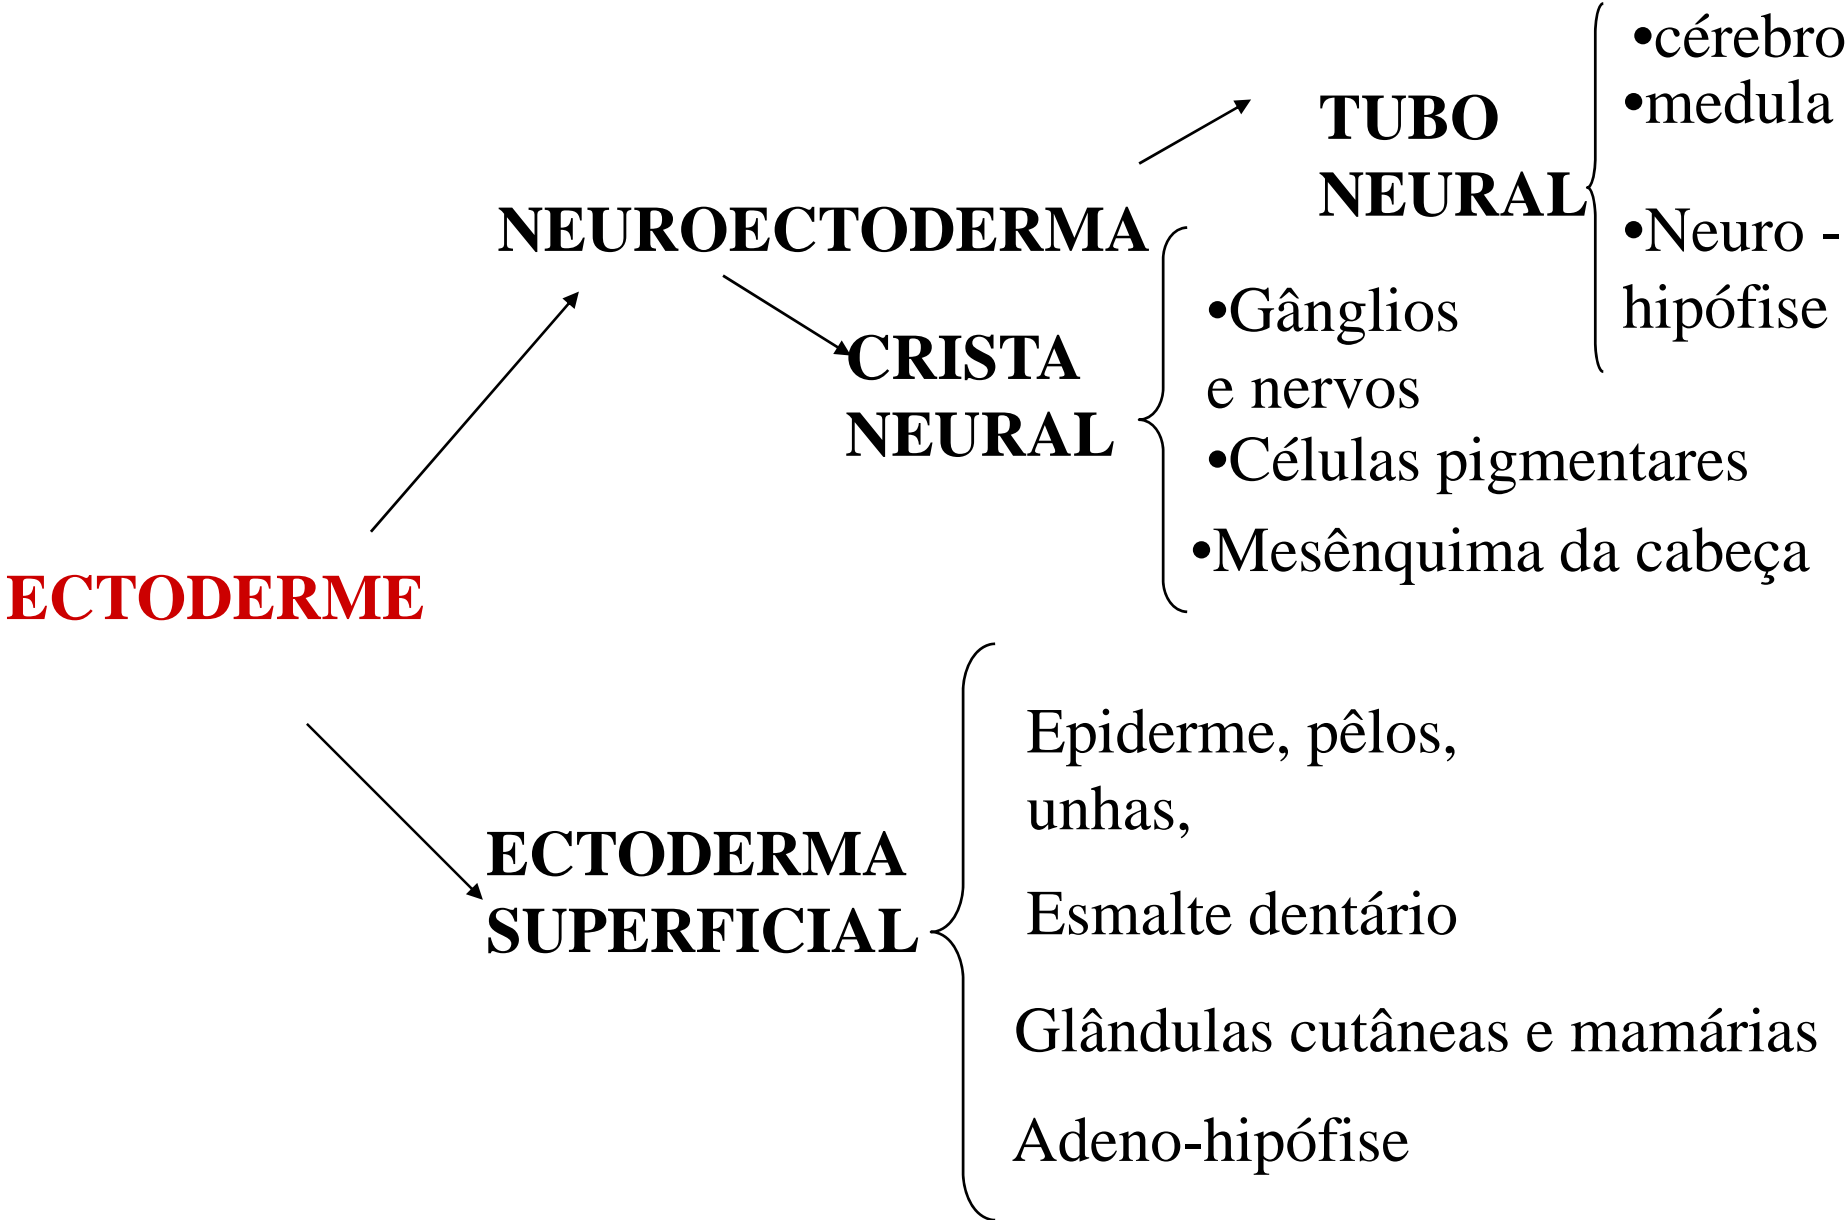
ECTODERME

NEUROECTODERMA

TUBO NEURAL

•cérebro
•medula

•Neuro - hipófise

CRISTA NEURAL

•Gânglios e nervos
•Células pigmentares
•Mesênquima da cabeça

ECTODERMA SUPERFICIAL

Epiderme, pêlos, unhas,

Esmalte dentário

Glândulas cutâneas e mamárias

Adeno-hipófise